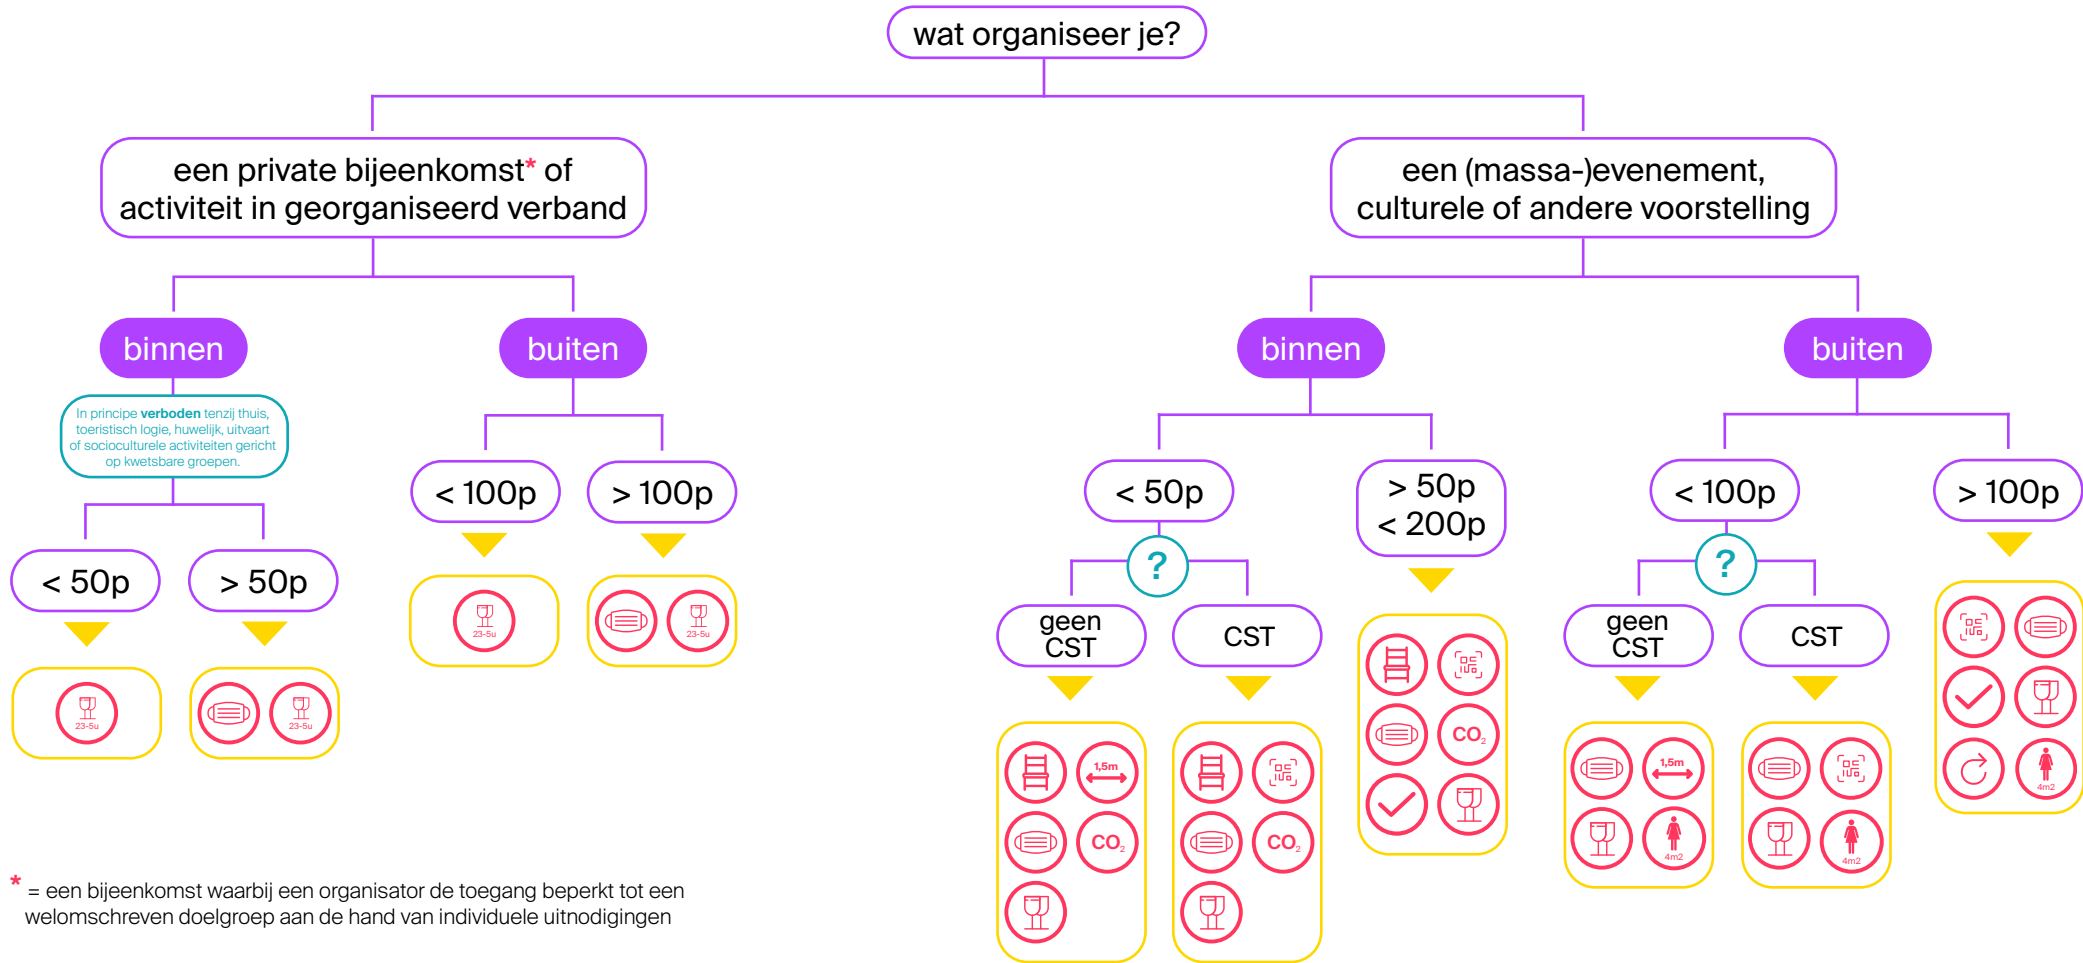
wat organiseer je?

een private bijeenkomst* of activiteit in georganiseerd verband

een (massa-)evenement, culturele of andere voorstelling

binnen

buiten

binnen

buiten

In principe verboden tenzij thuis, toeristisch logie, huwelijk, uitvaart of socioculturele activiteiten gericht op kwetsbare groepen.

< 50p

> 50p

23-5u

23-5u

< 100p

> 100p

23-5u

23-5u

< 50p

?

geen CST

CST

1,5m

$CO_2$

$CO_2$

> 50p < 200p

$CO_2$

< 100p

?

geen CST

CST

1,5m

4m2

4m2

> 100p

4m2

* = een bijeenkomst waarbij een organisator de toegang beperkt tot een welomschreven doelgroep aan de hand van individuele uitnodigingen